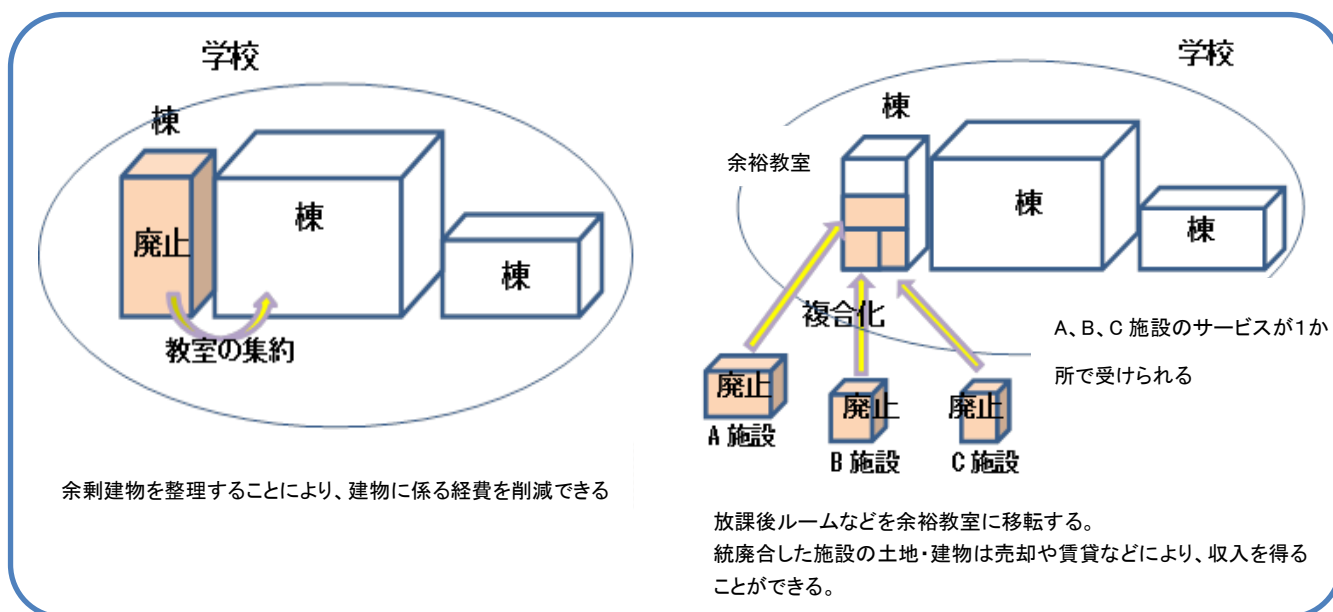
学校

棟

廃止

棟

棟

教室の集約

余剰建物を整理することにより、建物に係る経費を削減できる

学校

棟

余裕教室

棟

棟

複合化

A、B、C 施設のサービスが1か所で受けられる

廃止
A 施設

廃止
B 施設

廃止
C 施設

放課後ルームなどを余裕教室に移転する。
統廃合した施設の土地・建物は売却や賃貸などにより、収入を得ることができる。